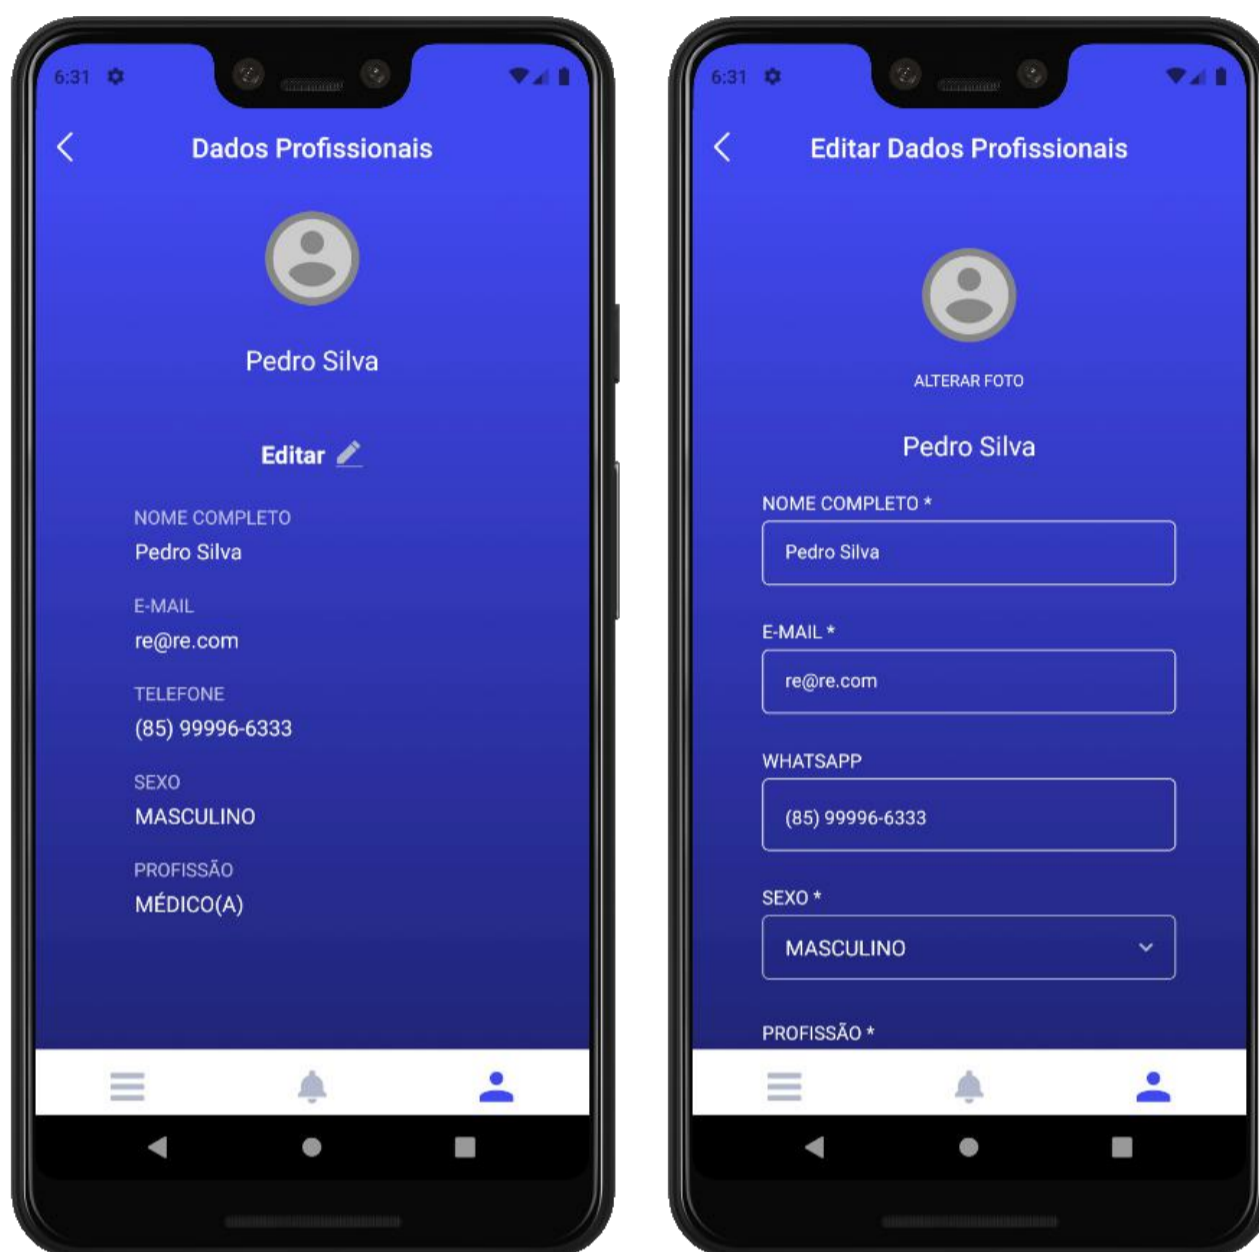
6:31

Dados Profissionais

Pedro Silva

Editar

NOME COMPLETO
Pedro Silva

E-MAIL
re@re.com

TELEFONE
(85) 99996-6333

SEXO
MASCULINO

PROFISSÃO
MÉDICO(A)

6:31

Editar Dados Profissionais

ALTERAR FOTO

Pedro Silva

NOME COMPLETO *
Pedro Silva

E-MAIL *
re@re.com

WHATSAPP
(85) 99996-6333

SEXO *
MASCULINO

PROFISSÃO *